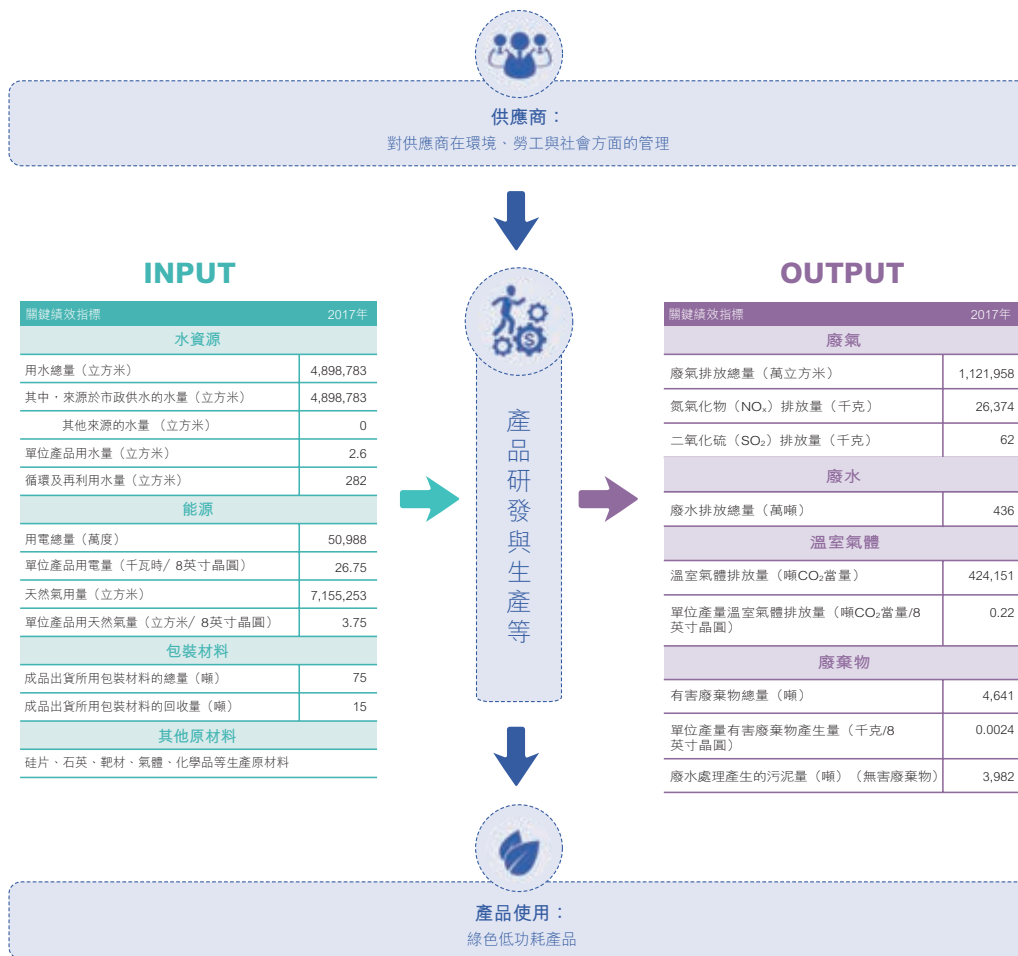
供應商：
對供應商在環境、勞工與社會方面的管理

INPUT

| 關鍵績效指標 | 2017年 |
|---|---|
| 水資源 | |
| 用水總量（立方米） | 4,898,783 |
| 其中，來源於市政供水的水量（立方米） | 4,898,783 |
| 其他來源的水量（立方米） | 0 |
| 單位產品用水量（立方米） | 2.6 |
| 循環及再利用水量（立方米） | 282 |
| 能源 | |
| 用電總量（萬度） | 50,988 |
| 單位產品用電量（千瓦時/ 8英寸晶圓） | 26.75 |
| 天然氣用量（立方米） | 7,155,253 |
| 單位產品用天然氣量（立方米/ 8英寸晶圓） | 3.75 |
| 包裝材料 | |
| 成品出貨所用包裝材料的總量（噸） | 75 |
| 成品出貨所用包裝材料的回收量（噸） | 15 |
| 其他原材料 | |
| 硅片、石英、靶材、氣體、化學品等生產原材料 | |

產品研發與生產等

OUTPUT

| 關鍵績效指標 | 2017年 |
|---|---|
| 廢氣 | |
| 廢氣排放總量（萬立方米） | 1,121,958 |
| 氮氧化物（$NO_x$）排放量（千克） | 26,374 |
| 二氧化硫（$SO_2$）排放量（千克） | 62 |
| 廢水 | |
| 廢水排放總量（萬噸） | 436 |
| 溫室氣體 | |
| 溫室氣體排放量（噸$CO_2$當量） | 424,151 |
| 單位產量溫室氣體排放量（噸$CO_2$當量/8英寸晶圓） | 0.22 |
| 廢棄物 | |
| 有害廢棄物總量（噸） | 4,641 |
| 單位產量有害廢棄物產生量（千克/8英寸晶圓） | 0.0024 |
| 廢水處理產生的污泥量（噸）（無害廢棄物） | 3,982 |

產品使用：
綠色低功耗產品